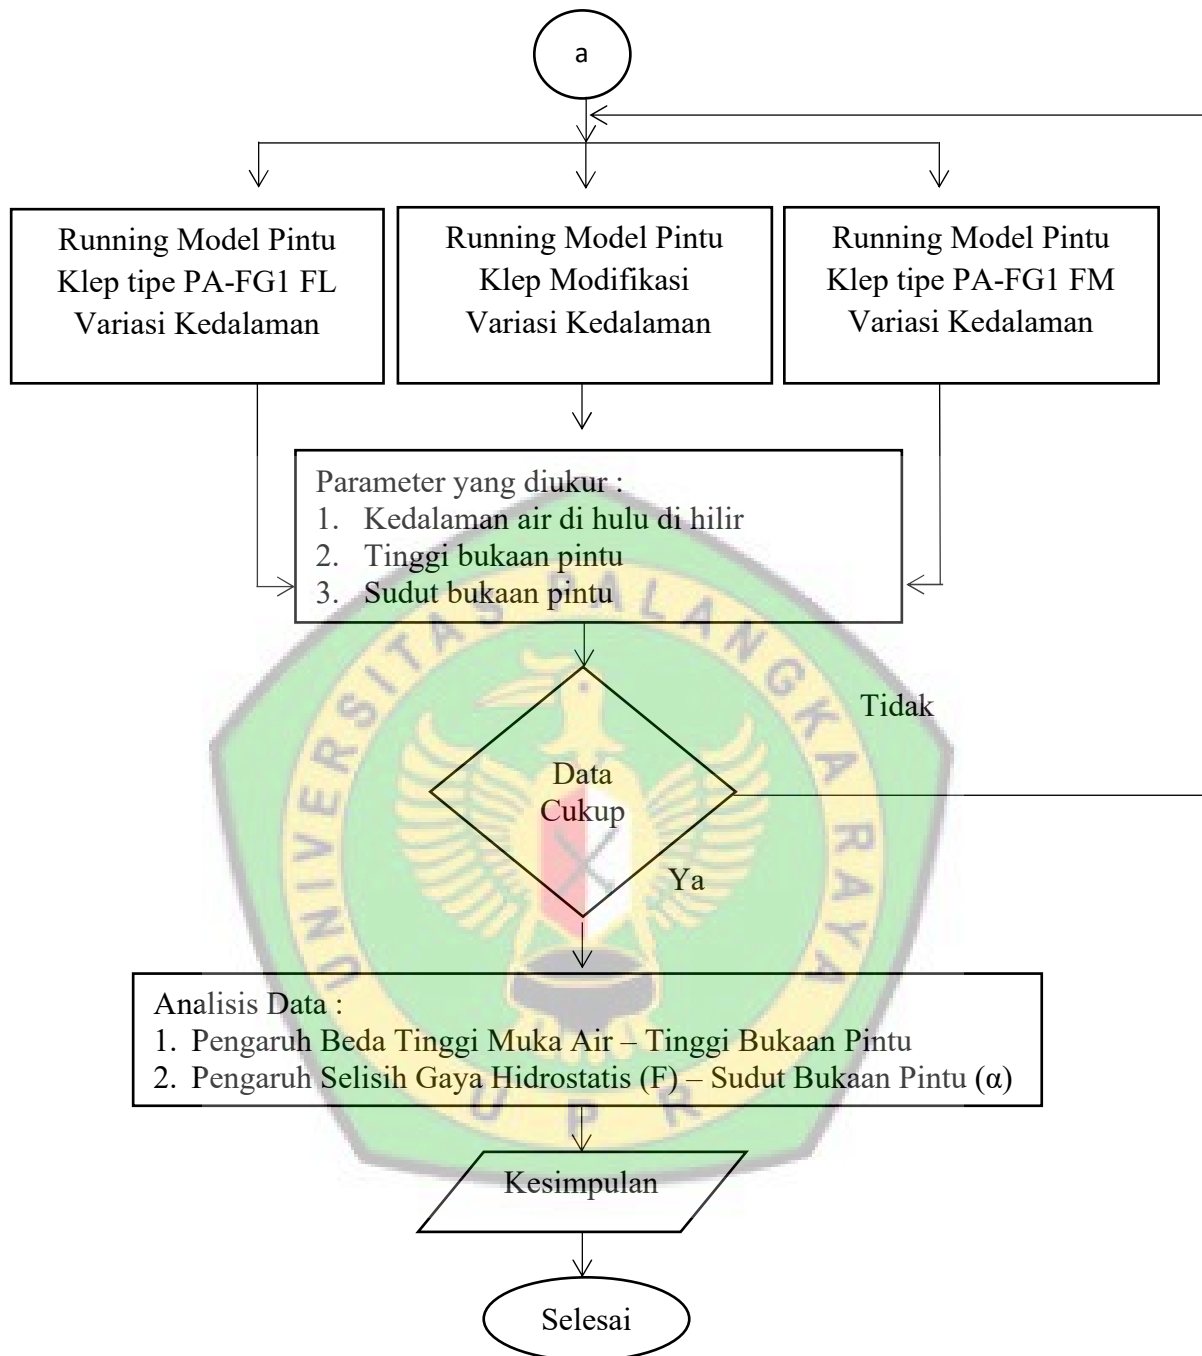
a

Running Model Pintu Klep tipe PA-FG1 FL Variasi Kedalaman

Running Model Pintu Klep Modifikasi Variasi Kedalaman

Running Model Pintu Klep tipe PA-FG1 FM Variasi Kedalaman

Parameter yang diukur :
1. Kedalaman air di hulu di hilir
2. Tinggi bukaan pintu
3. Sudut bukaan pintu

Tidak

Data Cukup

Ya

Analisis Data :
1. Pengaruh Beda Tinggi Muka Air – Tinggi Bukaan Pintu
2. Pengaruh Selisih Gaya Hidrostatis (F) – Sudut Bukaan Pintu (α)

Kesimpulan

Selesai

UNIVERSITAS PALANGKA RAYA
U P R